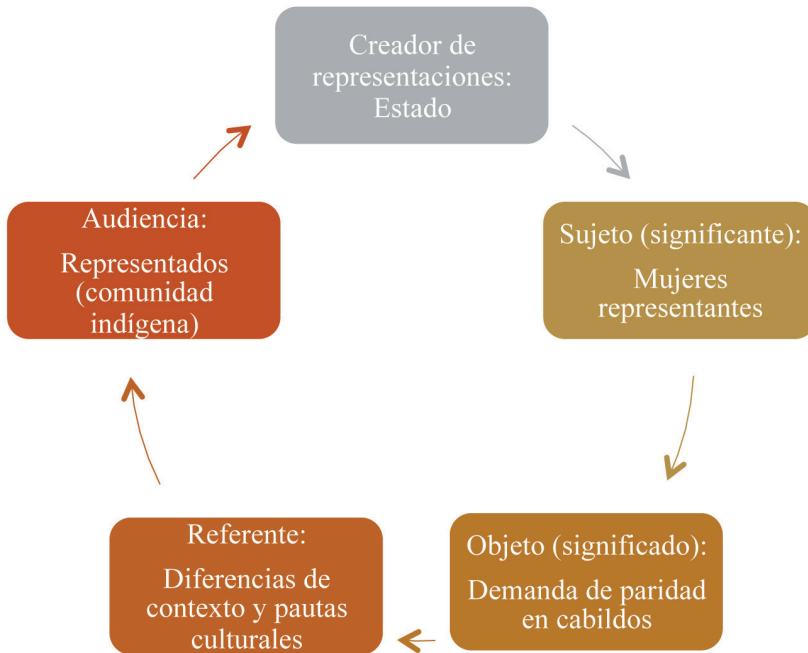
Creador de representaciones: Estado

Sujeto (significante):
Mujeres representantes

Objeto (significado):
Demanda de paridad en cabildos

Referente:
Diferencias de contexto y pautas culturales

Audiencia:
Representados (comunidad indígena)